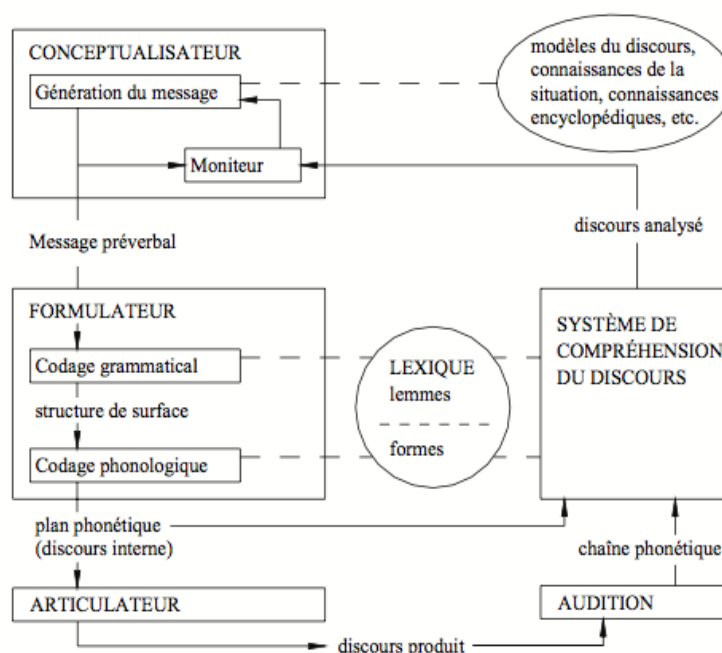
CONCEPTUALISATEUR

Génération du message

Moniteur

modèles du discours, connaissances de la situation, connaissances encyclopédiques, etc.

Message préverbal

discours analysé

FORMULATEUR

Codage grammatical

structure de surface

Codage phonologique

LEXIQUE
lemmes

formes

SYSTÈME DE COMPRÉHENSION DU DISCOURS

plan phonétique
(discours interne)

chaîne phonétique

ARTICULATEUR

AUDITION

discours produit